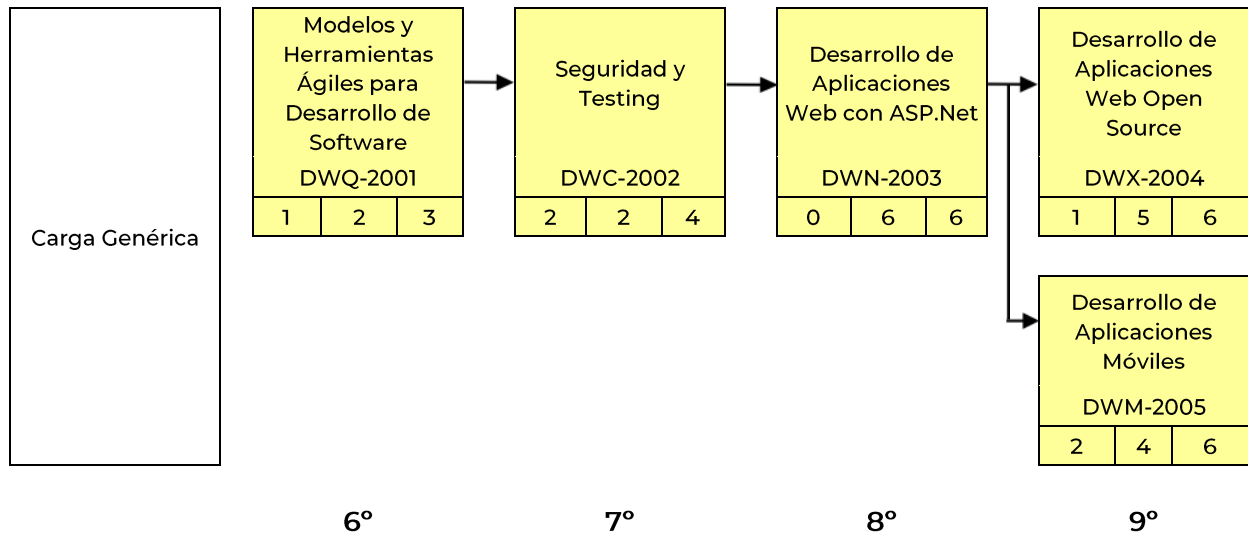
Carga Genérica

Modelos y Herramientas Ágiles para Desarrollo de Software

DWQ-2001

| 1 | 2 | 3 |
|---|---|---|

Seguridad y Testing

DWC-2002

| 2 | 2 | 4 |
|---|---|---|

Desarrollo de Aplicaciones Web con ASP.Net

DWN-2003

| 0 | 6 | 6 |
|---|---|---|

Desarrollo de Aplicaciones Web Open Source

DWX-2004

| 1 | 5 | 6 |
|---|---|---|

Desarrollo de Aplicaciones Móviles

DWM-2005

| 2 | 4 | 6 |
|---|---|---|

6º

7º

8º

9º